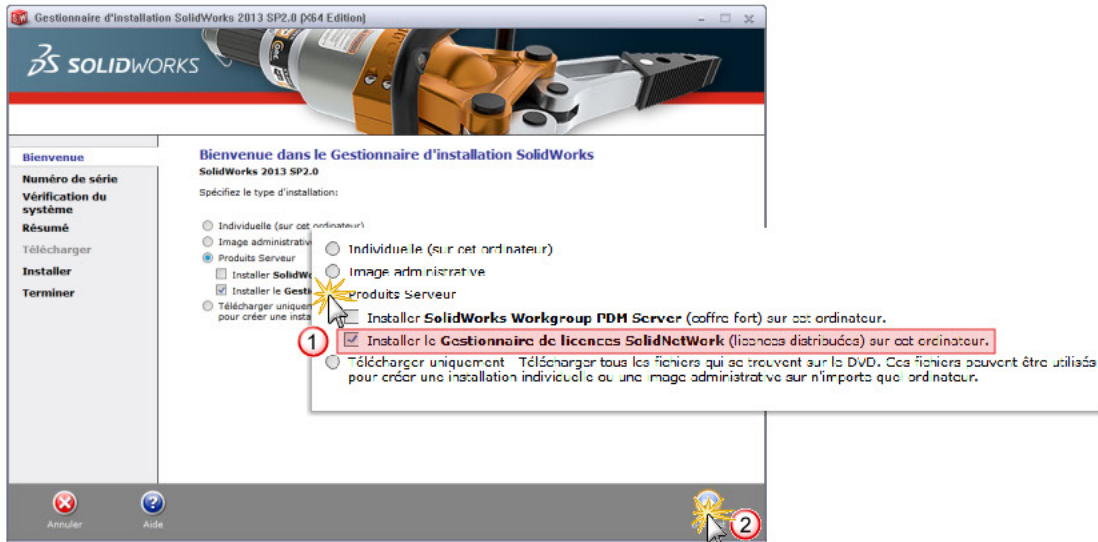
Gestionnaire d'installation SolidWorks 2013 SP2.0 (X64 Edition)

SOLIDWORKS

Bienvenue
Numéro de série
Vérification du système
Résumé
Télécharger
Installer
Terminer

Bienvenue dans le Gestionnaire d'installation SolidWorks
SolidWorks 2013 SP2.0
Spécifiez le type d'installation:

Individuelle (sur cet ordinateur)
Image administrative
Produits Serveur
Installer SolidWo
Installer le Gesti
Télécharger uniquem
pour créer une insta

Individuelle (sur cet ordinateur)
Image administrative
Produits Serveur
Installer **SolidWorks Workgroup PDM Server** (coffre fort) sur cet ordinateur.
1 Installer le **Gestionnaire de licences SolidNetWork** (licences distribuées) sur cet ordinateur.
Télécharger uniquement - Télécharger tous les fichiers qui se trouvent sur le DVD. Ces fichiers peuvent être utilisés pour créer une installation individuelle ou une image administrative sur n'importe quel ordinateur.

Annuler
Aide
2